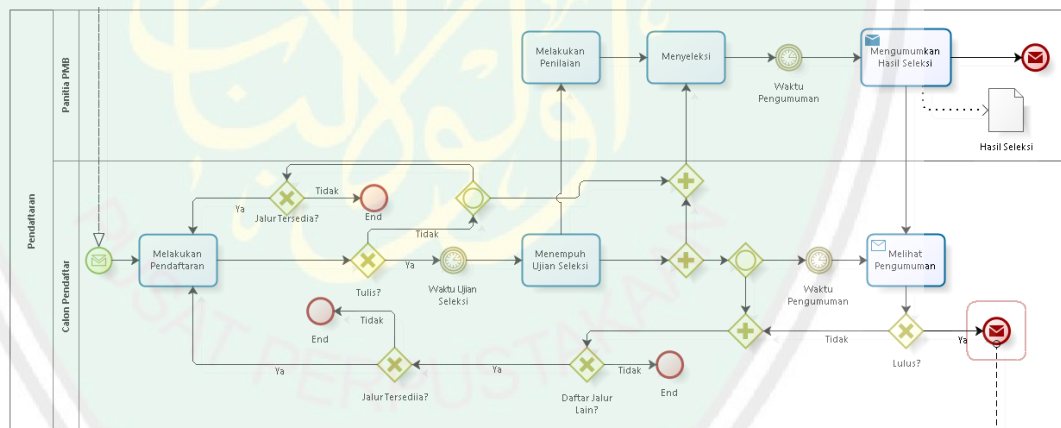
Pendaftaran

Panitia PMB

Melakukan Penilaian

Menyeleksi

Waktu Pengumuman

Mengumumkan Hasil Seleksi

Hasil Seleksi

Calon Pendaftar

Tidak

Ya

Jalur Tersedia?

End

Tidak

Melakukan Pendaftaran

Ya

Tulis?

Waktu Ujian Seleksi

Menempuh Ujian Seleksi

Waktu Pengumuman

Melihat Pengumuman

Tidak

End

Tidak

Ya

Ya

Tidak

Lulus?

Ya

Jalur Tersediia?

Daftar Jalur Lain?

End